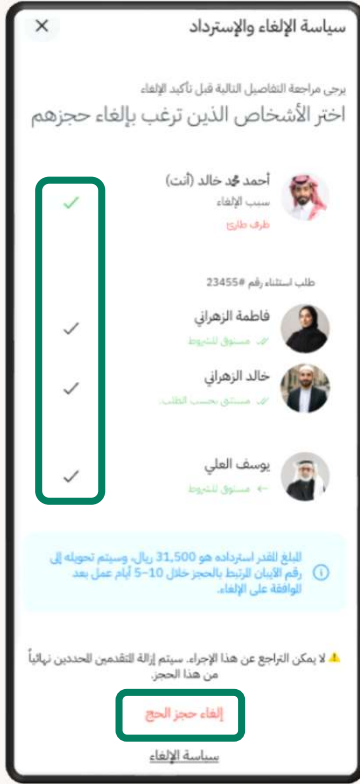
سياسة الإلغاء والإسترداد ✕

يرجى مراجعة التفاصيل التالية قبل تأكيد الإلغاء

اختر الأشخاص الذين ترغب بإلغاء حجزهم

أحمد محمد خالد (أنت)
سبب الإلغاء
ظرف طارئ

طلب استثناء رقم #23455

فاطمة الزهراني
مستوفي للشروط

خالد الزهراني
مستحق بحسب الطلب

يوسف العلي
مستوفي للشروط

المبلغ المقدر استرداده هو 31,500 ريال، وسيتم تحويله إلى رقم الآيبان المرتبط بالحجز خلال 10–5 أيام عمل بعد الموافقة على الإلغاء.

لا يمكن التراجع عن هذا الإجراء. سيتم إزالة المتقدمين المحددين نهائياً من هذا الحجز.

إلغاء حجز الحج

سياسة الإلغاء